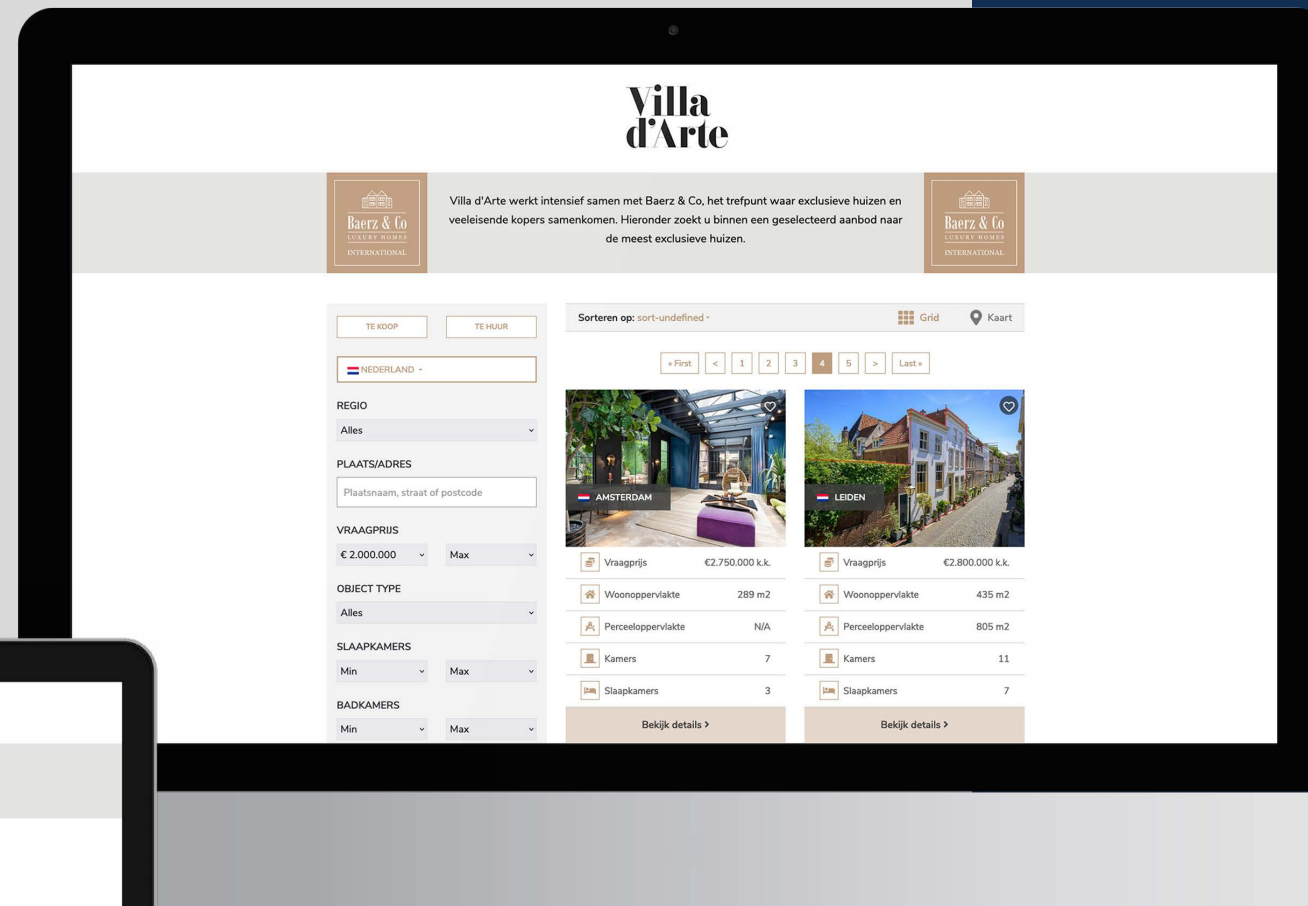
Villa d'Arte

Baerz & Co
LUXURY HOMES
INTERNATIONAL

Villa d'Arte werkt intensief samen met Baerz & Co, het trefpunt waar exclusieve huizen en veeleisende kopers samenkomen. Hieronder zoekt u binnen een geselecteerd aanbod naar de meest exclusieve huizen.

Baerz & Co
LUXURY HOMES
INTERNATIONAL

TE KOOP
TE HUUR
NEDERLAND
REGIO
Alles
PLAATS/ADRES
Plaatsnaam, straat of postcode
VRAAGPRIJS
€ 2.000.000
Max
OBJECT TYPE
Alles
SLAAPKAMERS
Min
Max
BADKAMERS
Min
Max

Sorteren op: sort-undefined
Grid
Kaart

« First < 1 2 3 4 5 > Last »

AMSTERDAM
| Vraagprijs | €2.750.000 k.k. |
|---|---|
| Woonoppervlakte | 289 m2 |
| Perceeloppervlakte | N/A |
| Kamers | 7 |
| Slaapkamers | 3 |
Bekijk details >

LEIDEN
| Vraagprijs | €2.800.000 k.k. |
|---|---|
| Woonoppervlakte | 435 m2 |
| Perceeloppervlakte | 805 m2 |
| Kamers | 11 |
| Slaapkamers | 7 |
Bekijk details >